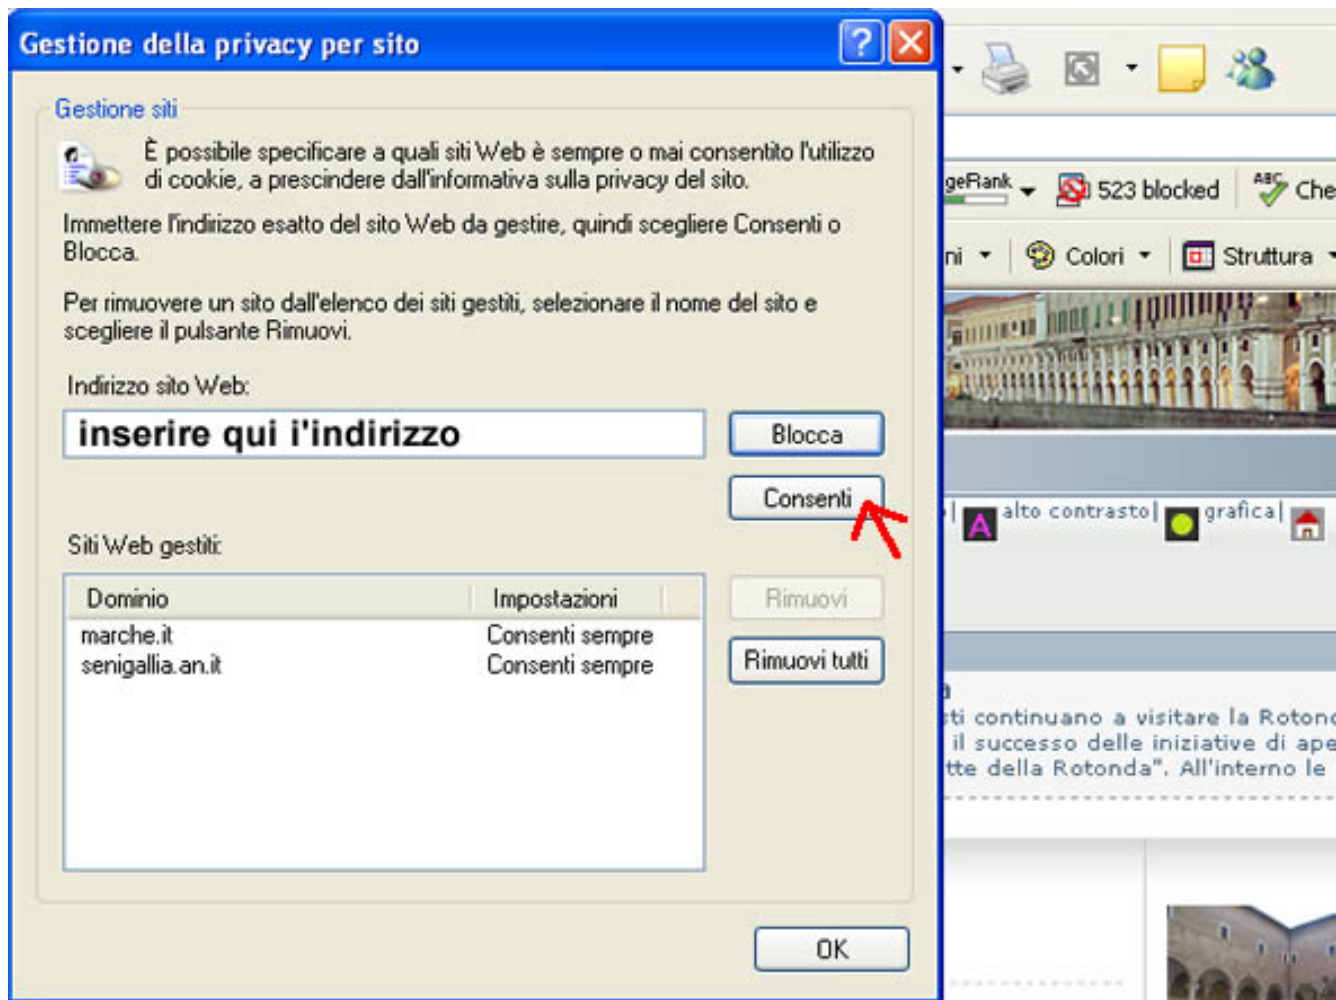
Gestione della privacy per sito

Gestione siti

È possibile specificare a quali siti Web è sempre o mai consentito l'utilizzo di cookie, a prescindere dall'informativa sulla privacy del sito.

Immettere l'indirizzo esatto del sito Web da gestire, quindi scegliere Consenti o Blocca.

Per rimuovere un sito dall'elenco dei siti gestiti, selezionare il nome del sito e scegliere il pulsante Rimuovi.

Indirizzo sito Web:

inserire qui i'indirizzo

Blocca

Consenti

Siti Web gestiti:

| Dominio | Impostazioni |
|---|---|
| marche.it | Consenti sempre |
| senigallia.an.it | Consenti sempre |

Rimuovi

Rimuovi tutti

OK

geRank 523 blocked Che

ni Colori Struttura

| alto contrasto | grafica |

ti continuano a visitare la Rotonc
il successo delle iniziative di ape
tte della Rotonda". All'interno le